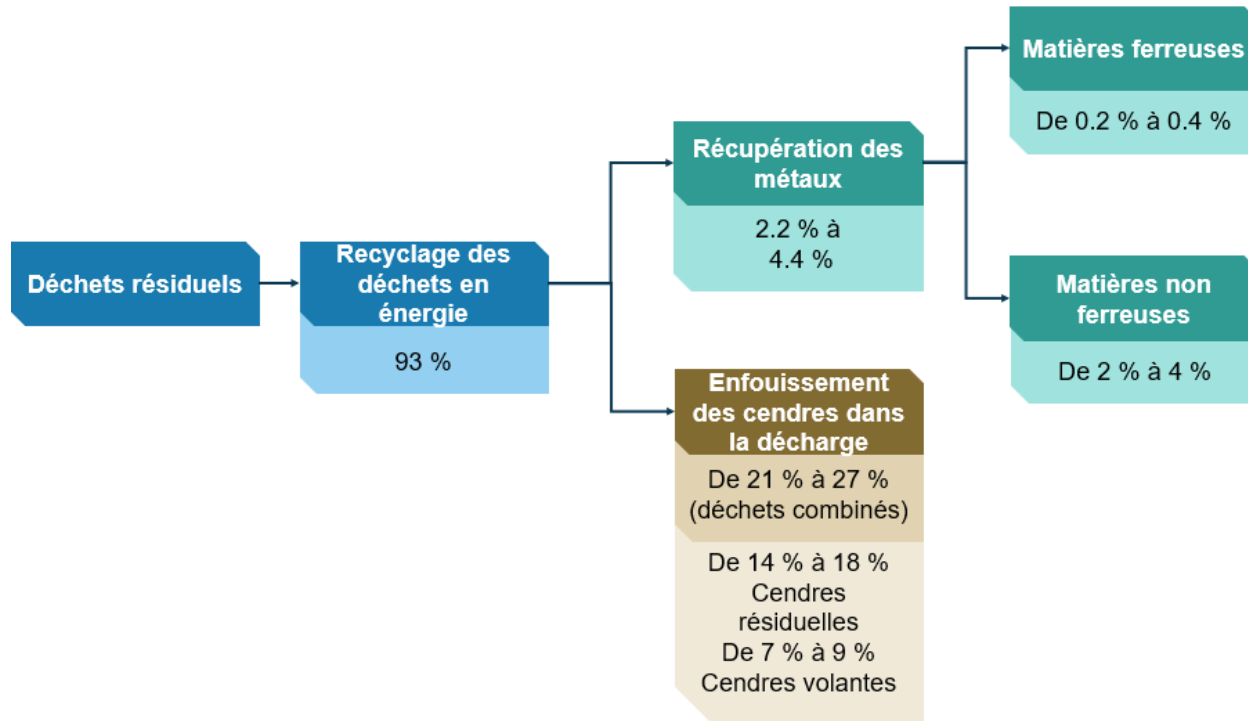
Déchets résiduels

Recyclage des déchets en énergie

93 %

Récupération des métaux

2.2 % à 4.4 %

Matières ferreuses

De 0.2 % à 0.4 %

Matières non ferreuses

De 2 % à 4 %

Enfouissement des cendres dans la décharge

De 21 % à 27 % (déchets combinés)

De 14 % à 18 % Cendres résiduelles
De 7 % à 9 % Cendres volantes